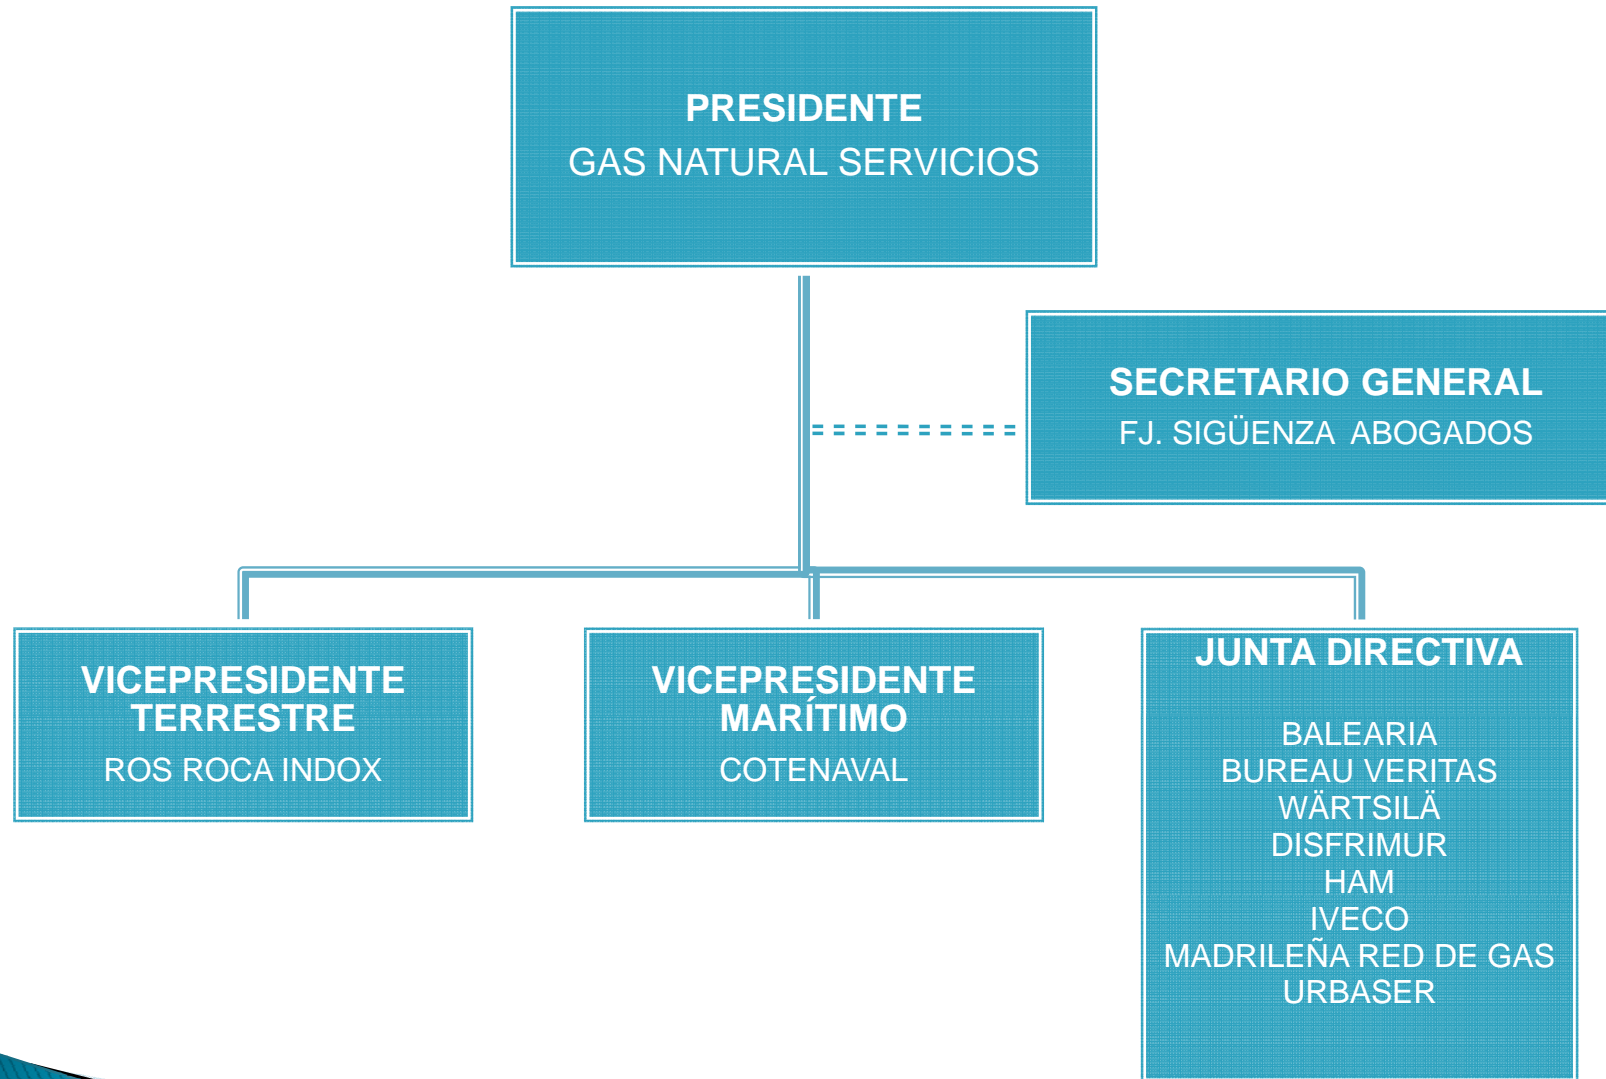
PRESIDENTE
GAS NATURAL SERVICIOS

SECRETARIO GENERAL
FJ. SIGÜENZA ABOGADOS

VICEPRESIDENTE TERRESTRE
ROS ROCA INDOX

VICEPRESIDENTE MARÍTIMO
COTENAVAL

JUNTA DIRECTIVA
BALEARIA
BUREAU VERITAS
WÄRTSILÄ
DISFRIMUR
HAM
IVECO
MADRILEÑA RED DE GAS
URBASER